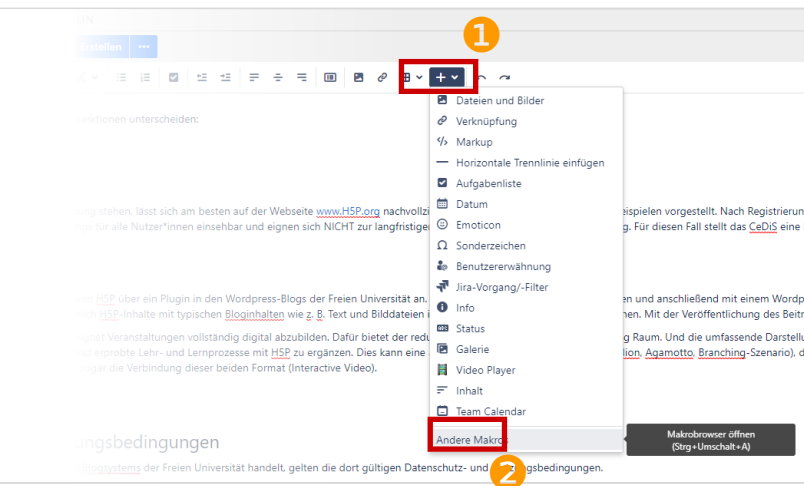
1

Dateien und Bilder
Verknüpfung
Markup
Horizontale Trennlinie einfügen
Aufgabenliste
Datum
Emoticon
Sonderzeichen
Benutzererwähnung
Jira-Vorgang/-Filter
Info
Status
Galerie
Video Player
Inhalt
Team Calendar
Andere Makros

Makrobrowser öffnen (Strg+Umschalt+A)

2

...ationen unterscheiden:

...ung stehen, lässt sich am besten auf der Webseite www.H5P.org nachvollzi... ...eispielen vorgestellt. Nach Registrierun... ...e für alle Nutzer*innen einsehbar und eignen sich NICHT zur langfristige... ...g. Für diesen Fall stellt das CeDiS eine

...en H5P über ein Plugin in den Wordpress-Blogs der Freien Universität an. ...en und anschließend mit einem Wordp... ...ch H5P-Inhalte mit typischen Bloginhalten wie z. B. Text und Bilddateien i... ...hen. Mit der Veröffentlichung des Beitr...
...eignet Veranstaltungen vollständig digital abzubilden. Dafür bietet der redu... ...g Raum. Und die umfassende Darstellu... ...ts erprobte Lehr- und Lernprozesse mit H5P zu ergänzen. Dies kann eine ... ...lion, Agamotto, Branching-Szenario), d... ...ogar die Verbindung dieser beiden Format (Interactive Video).

...ngsbedingungen
...Blogsystems der Freien Universität handelt, gelten die dort gültigen Datenschutz- und ...gsbedingungen.